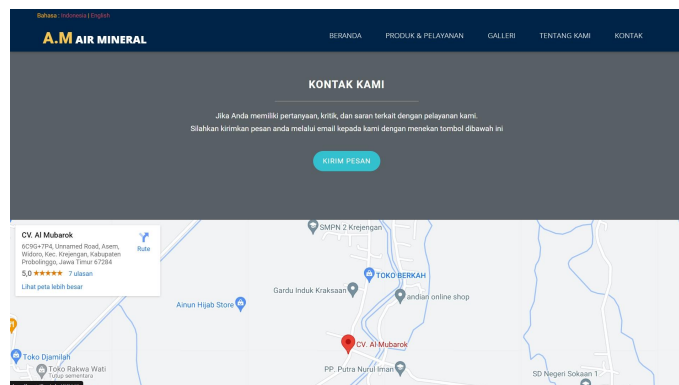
Bahasa : Indonesia | English

A.M AIR MINERAL

BERANDA PRODUK & PELAYANAN GALLERI TENTANG KAMI KONTAK

KONTAK KAMI

Jika Anda memiliki pertanyaan, kritik, dan saran terkait dengan pelayanan kami.
Silahkan kirimkan pesan anda melalui email kepada kami dengan menekan tombol dibawah ini

KIRIM PESAN

CV. Al Mubarok
6C9G+7P4, Unnamed Road, Asem, Widoro, Kec. Krejengan, Kabupaten Probolinggo, Jawa Timur 67284
5,0 ★★★★★ 7 ulasan
Lihat peta lebih besar

Rute

SMPN 2 Krejengan
TOKO BERKAH
Gardu Induk Kraksaan
andian online shop
Ainun Hijab Store
CV. Al Mubarok
Toko Djamilah
Toko Rakwa Wati
Tutup sementara
PP. Putra Nurul Iman
SD Negeri Sokaan 1